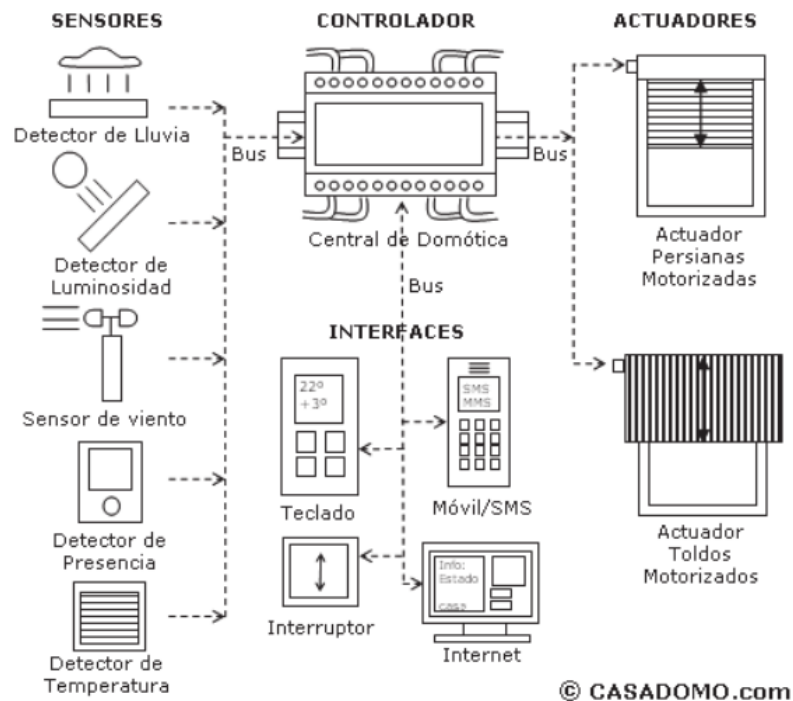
SENSORES

Detector de Lluvia

Detector de Luminosidad

Sensor de viento

Detector de Presencia

Detector de Temperatura

CONTROLADOR

Bus

Bus

Central de Domótica

Bus

INTERFACES

22º +3º

Teclado

SMS MMS

Móvil/SMS

Interruptor

Info: Estado casa

Internet

ACTUADORES

Actuador Persianas Motorizadas

Actuador Toldos Motorizados

© CASADOMO.com